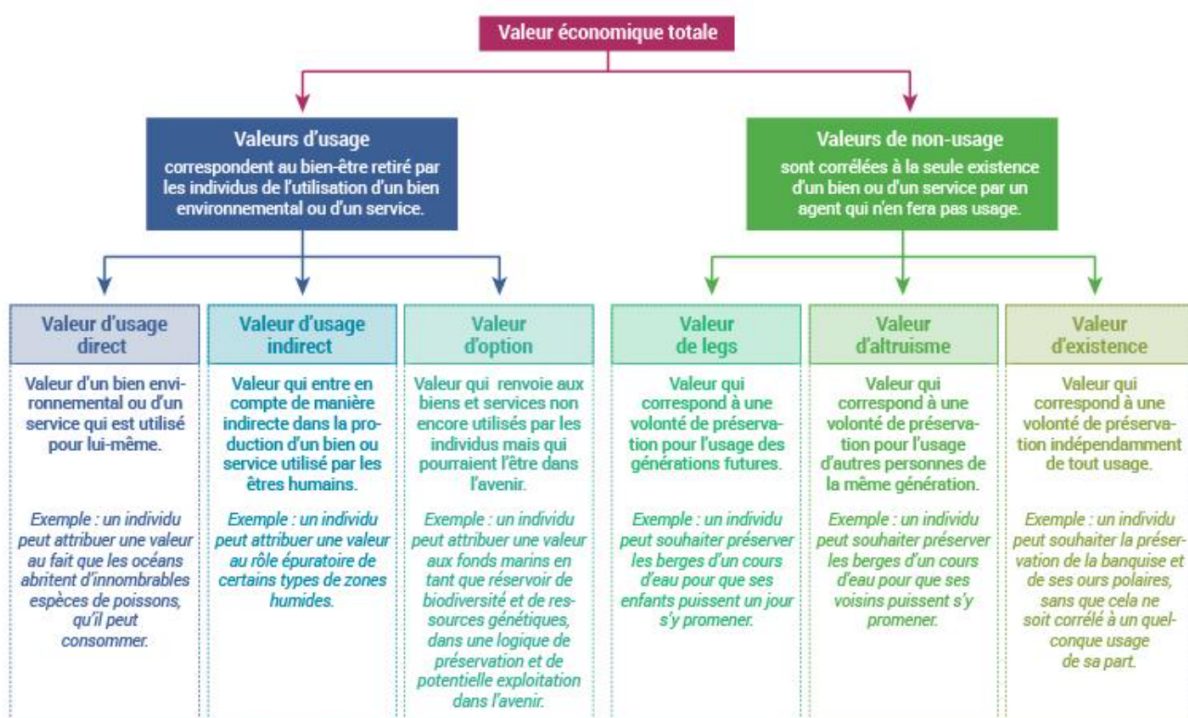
Valeur économique totale

Valeurs d'usage
correspondent au bien-être retiré par les individus de l'utilisation d'un bien environnemental ou d'un service.

Valeurs de non-usage
sont corrélées à la seule existence d'un bien ou d'un service par un agent qui n'en fera pas usage.

Valeur d'usage direct

Valeur d'un bien environnemental ou d'un service qui est utilisé pour lui-même.

Exemple : un individu peut attribuer une valeur au fait que les océans abritent d'innombrables espèces de poissons, qu'il peut consommer.

Valeur d'usage indirect

Valeur qui entre en compte de manière indirecte dans la production d'un bien ou service utilisé par les êtres humains.

Exemple : un individu peut attribuer une valeur au rôle épuratoire de certains types de zones humides.

Valeur d'option

Valeur qui renvoie aux biens et services non encore utilisés par les individus mais qui pourraient l'être dans l'avenir.

Exemple : un individu peut attribuer une valeur aux fonds marins en tant que réservoir de biodiversité et de ressources génétiques, dans une logique de préservation et de potentielle exploitation dans l'avenir.

Valeur de legs

Valeur qui correspond à une volonté de préservation pour l'usage des générations futures.

Exemple : un individu peut souhaiter préserver les berges d'un cours d'eau pour que ses enfants puissent un jour s'y promener.

Valeur d'altruisme

Valeur qui correspond à une volonté de préservation pour l'usage d'autres personnes de la même génération.

Exemple : un individu peut souhaiter préserver les berges d'un cours d'eau pour que ses voisins puissent s'y promener.

Valeur d'existence

Valeur qui correspond à une volonté de préservation indépendamment de tout usage.

Exemple : un individu peut souhaiter la préservation de la banquise et de ses ours polaires, sans que cela ne soit corrélé à un quelconque usage de sa part.